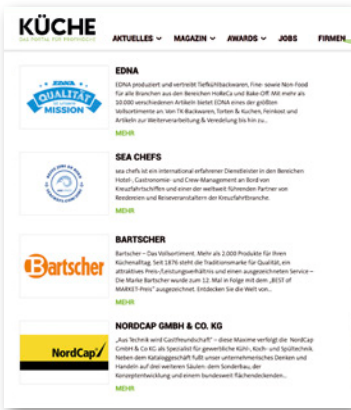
KÜCHE
DAS PORTAL FÜR PROFIS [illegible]

AKTUELLES MAGAZIN AWARDS JOBS FIRMEN

EDNA QUALITÄT MISSION

EDNA

EDNA produziert und vertreibt Tiefkühlbackwaren, Fine- sowie Non-Food für alle Branchen aus den Bereichen HoReCa und Bake-Off. Mit mehr als 10.000 verschiedenen Artikeln bietet EDNA eines der größten Vollsortimente an. Von TK-Backwaren, Torten & Kuchen, Feinkost und Artikeln zur Weiterverarbeitung & Veredelung bis hin zu...

MEHR

SEA CHEFS

sea chefs ist ein international erfahrener Dienstleister in den Bereichen Hotel-, Gastronomie- und Crew-Management an Bord von Kreuzfahrtschiffen und einer der weltweit führenden Partner von Reedereien und Reiseveranstaltern der Kreuzfahrtbranche.

MEHR

Bartscher

BARTSCHER

Bartscher – Das Vollsortiment. Mehr als 2.000 Produkte für Ihren Küchenalltag. Seit 1876 steht die Traditionsmarke für Qualität, ein attraktives Preis-/Leistungsverhältnis und einen ausgezeichneten Service – Die Marke Bartscher wurde zum 12. Mal in Folge mit dem „BEST of MARKET-Preis" ausgezeichnet. Entdecken Sie die Welt von...

MEHR

NordCap

NORDCAP GMBH & CO. KG

„Aus Technik wird Gastfreundschaft" – diese Maxime verfolgt die NordCap GmbH & Co KG als Spezialist für gewerbliche Kühl-, Koch- und Spültechnik. Neben dem Kataloggeschäft fußt unser unternehmerisches Denken und Handeln auf drei weiteren Säulen: dem Sonderbau, der Konzeptentwicklung und einem bundesweit flächendeckenden...

MEHR